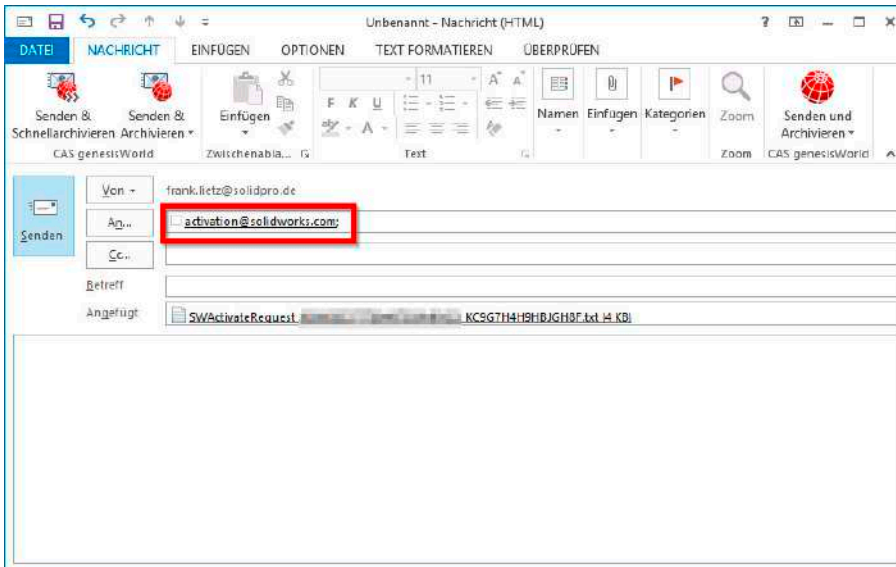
Unbenannt - Nachricht (HTML)

? – □ ×

DATEI NACHRICHT EINFÜGEN OPTIONEN TEXT FORMATIEREN ÜBERPRÜFEN

Senden & Schnellarchivieren Senden & Archivieren
CAS genesisWorld

Einfügen
Zwischenabla...

11
F K U
Text

Namen Einfügen Kategorien

Zoom
Zoom

Senden und Archivieren
CAS genesisWorld

Senden

Von frank.lietz@solidpro.de

An... activation@solidworks.com;

Cc...

Betreff

Angefügt SWActivateRequest_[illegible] KC9G7H4H9HBJGH8F.txt (4 KB)